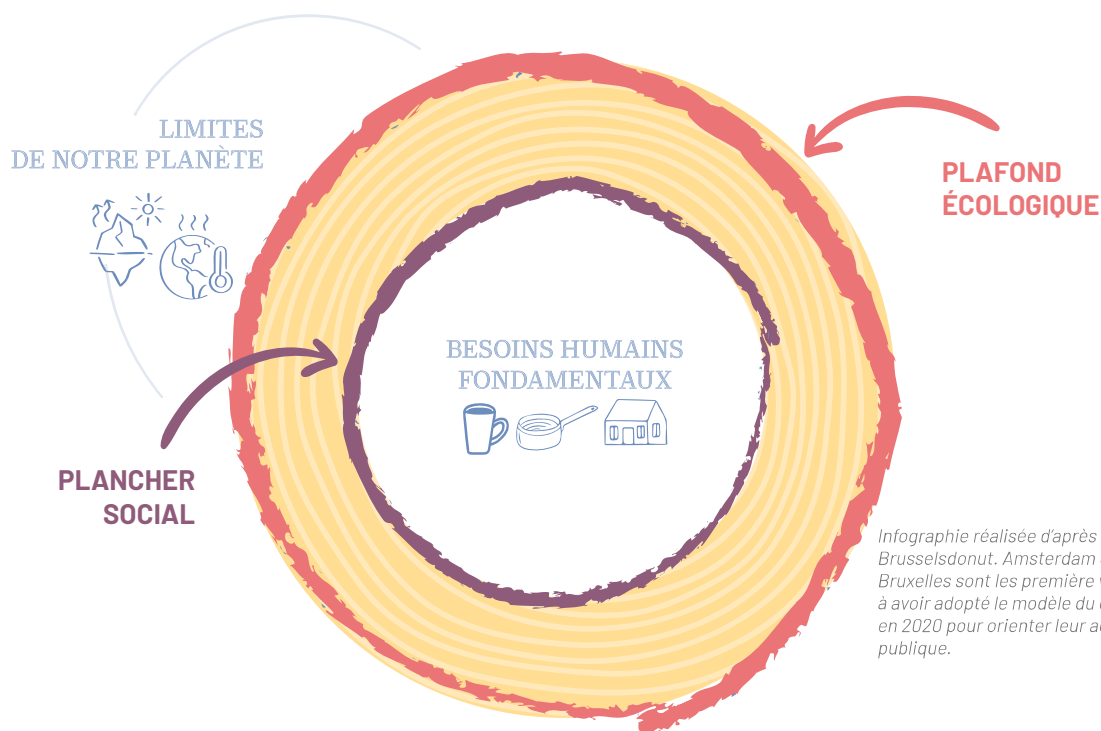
LIMITES DE NOTRE PLANÈTE

PLAFOND ÉCOLOGIQUE

BESOINS HUMAINS FONDAMENTAUX

PLANCHER SOCIAL

Infographie réalisée d'après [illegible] Brusselsdonut. Amsterdam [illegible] Bruxelles sont les première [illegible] à avoir adopté le modèle du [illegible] en 2020 pour orienter leur a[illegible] publique.